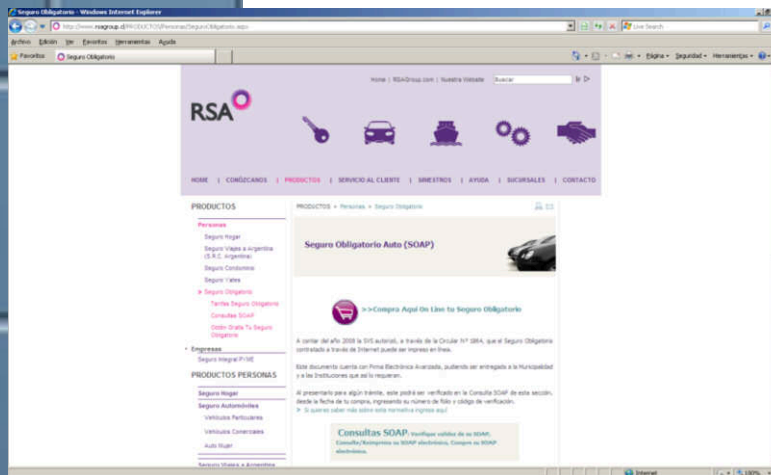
Seguro Obligatorio - Windows Internet Explorer

http://www.rsagroup.cl/PRODUCTOS/Personas/SeguroObligatorio.aspx

Live Search

Archivo Edición Ver Favoritos Herramientas Ayuda

Favoritos Seguro Obligatorio

Página Seguridad Herramientas

Home | RSAGroup.com | Nuestra Website Buscar

RSA

HOME | CONÓZCANOS | PRODUCTOS | SERVICIO AL CLIENTE | SINIESTROS | AYUDA | SUCURSALES | CONTACTO

PRODUCTOS

Personas

Seguro Hogar

Seguro Viajes a Argentina (S.P.C. Argentina)

Seguro Condominio

Seguro Viales

Seguro Obligatorio

Tarifas Seguro Obligatorio

Consultas SOAP

Orden Gratis Tu Seguro Obligatorio

Empresas

Seguro Integral P/ME

PRODUCTOS PERSONAS

Seguro Hogar

Seguro Automóviles

Vehículos Particulares

Vehículos Comerciales

Auto Ruer

Seguro Viajes a Argentina

PRODUCTOS > Personas > Seguro Obligatorio

Seguro Obligatorio Auto (SOAP)

>>Compra Aquí On Line tu Seguro Obligatorio

A contar del año 2008 la SVS autorizó, a través de la Circular Nº 1864, que el Seguro Obligatorio contratado a través de Internet puede ser impreso en línea.

Este documento cuenta con Firma Electrónica Avanzada, pudiendo ser entregado a la Municipalidad y a las Instituciones que así lo requieran.

Al presentarse para algún trámite, este podrá ser verificado en la Consulta SOAP de esta sección, desde la fecha de tu compra, ingresando su número de folio y código de verificación.

Si quieres saber más sobre esta normativa ingresa aquí

Consultas SOAP. Verifique validez de su SOAP. Consulte/Reimprima su SOAP electrónico. Compre su SOAP electrónico.

Internet 100%